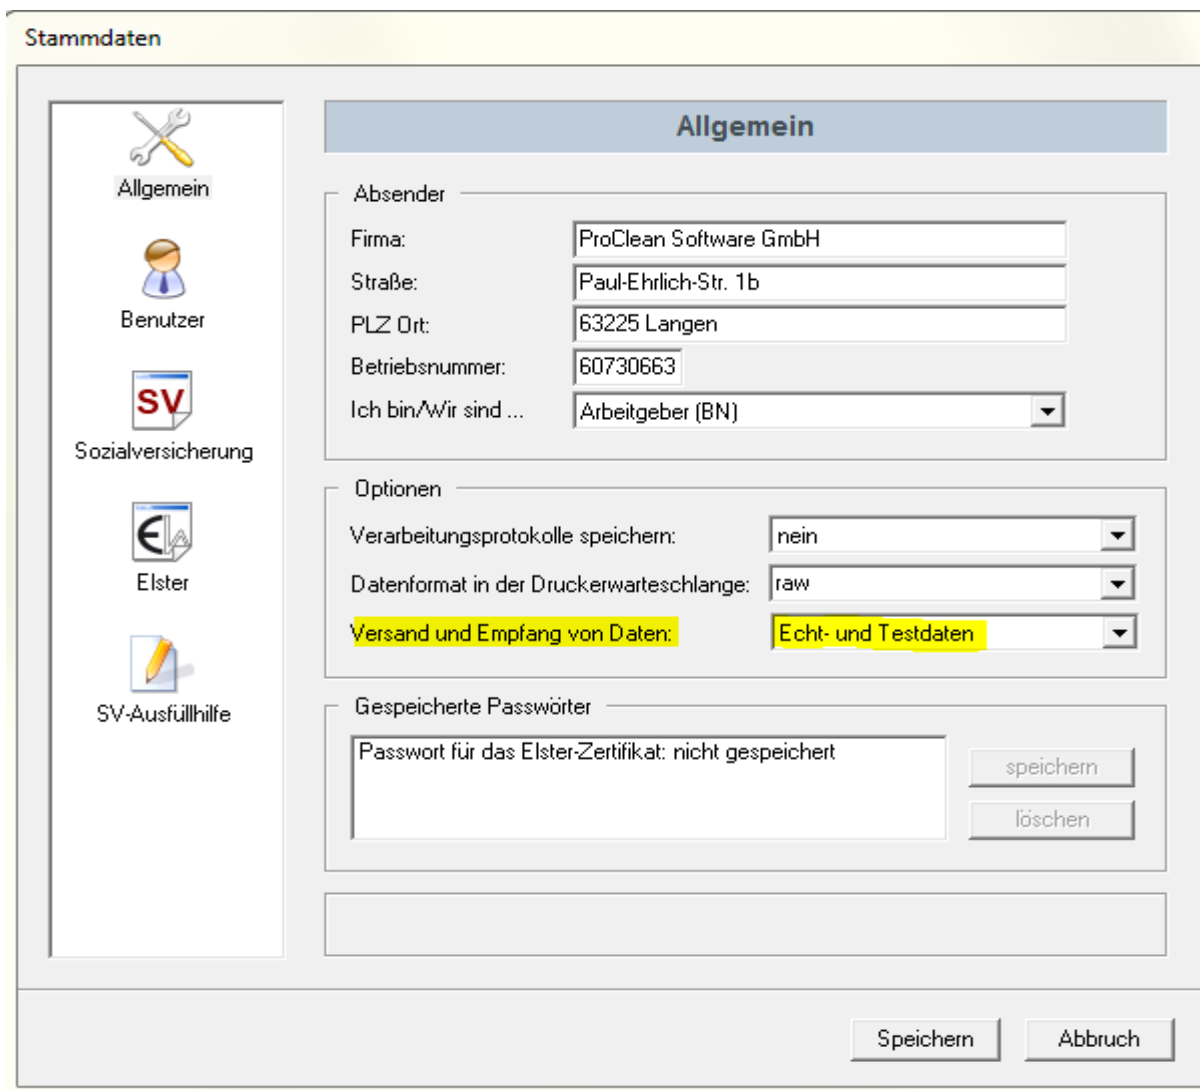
Stammdaten

Allgemein

SV

Benutzer

Sozialversicherung

Elster

SV-Ausfüllhilfe

Allgemein

Absender

Firma: ProClean Software GmbH

Straße: Paul-Ehrlich-Str. 1b

PLZ Ort: 63225 Langen

Betriebsnummer: 60730663

Ich bin/Wir sind ... Arbeitgeber (BN)

Optionen

Verarbeitungsprotokolle speichern: nein

Datenformat in der Druckerwarteschlange: raw

Versand und Empfang von Daten: Echt- und Testdaten

Gespeicherte Passwörter

Passwort für das Elster-Zertifikat: nicht gespeichert

speichern

löschen

Speichern

Abbruch